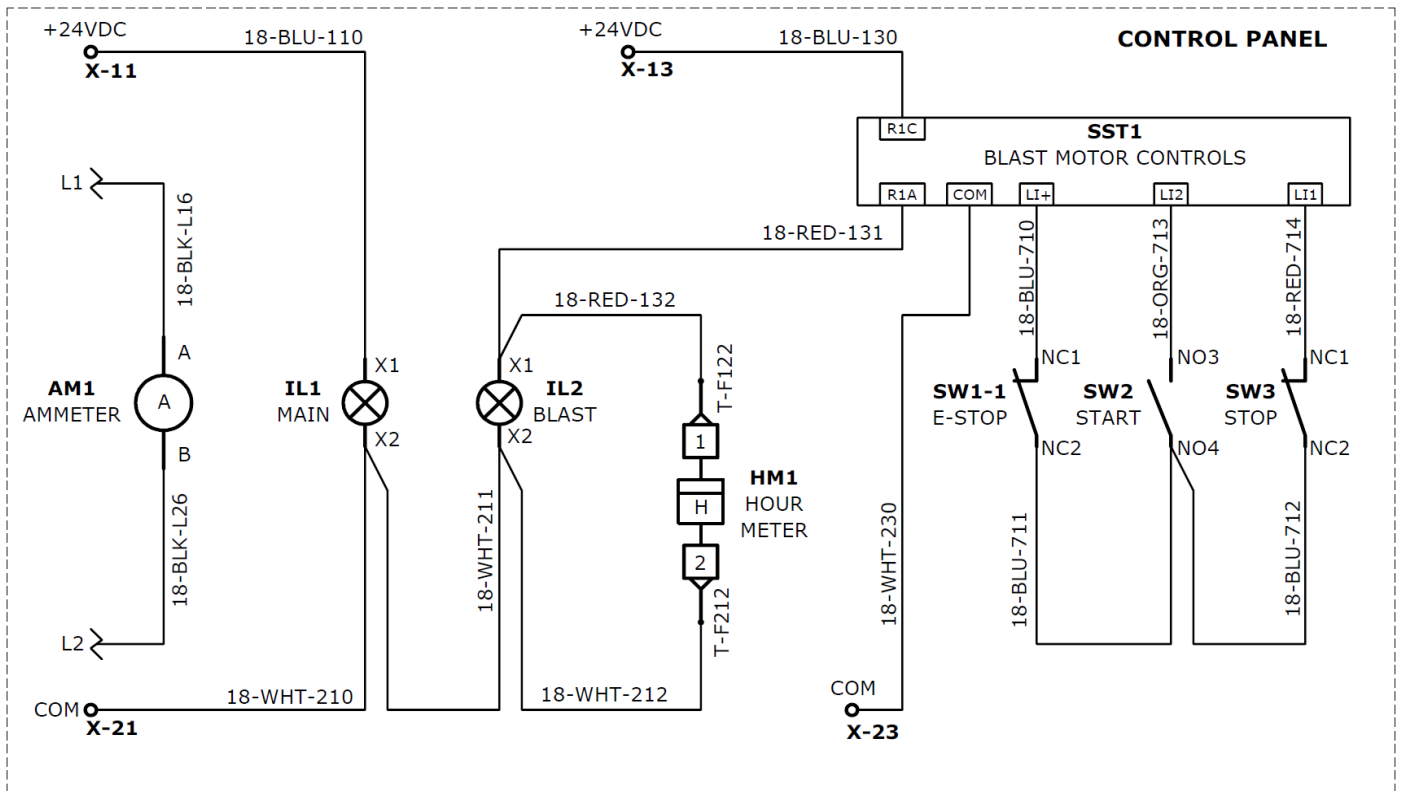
+24VDC
X-11
18-BLU-110
+24VDC
X-13
18-BLU-130
CONTROL PANEL

R1C
SST1
BLAST MOTOR CONTROLS
R1A
COM
LI+
LI2
LI1

L1
18-BLK-L16
18-RED-131
18-RED-132
18-BLU-710
18-ORG-713
18-RED-714

A
AM1
AMMETER
A
B
X1
IL1
MAIN
X2
X1
IL2
BLAST
X2
T-F122
1
HM1
HOUR
METER
H
2
T-F212
NC1
SW1-1
E-STOP
NC2
NO3
SW2
START
NO4
NC1
SW3
STOP
NC2

18-BLK-L26
18-WHT-211
18-WHT-230
18-BLU-711
18-BLU-712

L2
COM
X-21
18-WHT-210
18-WHT-212
COM
X-23